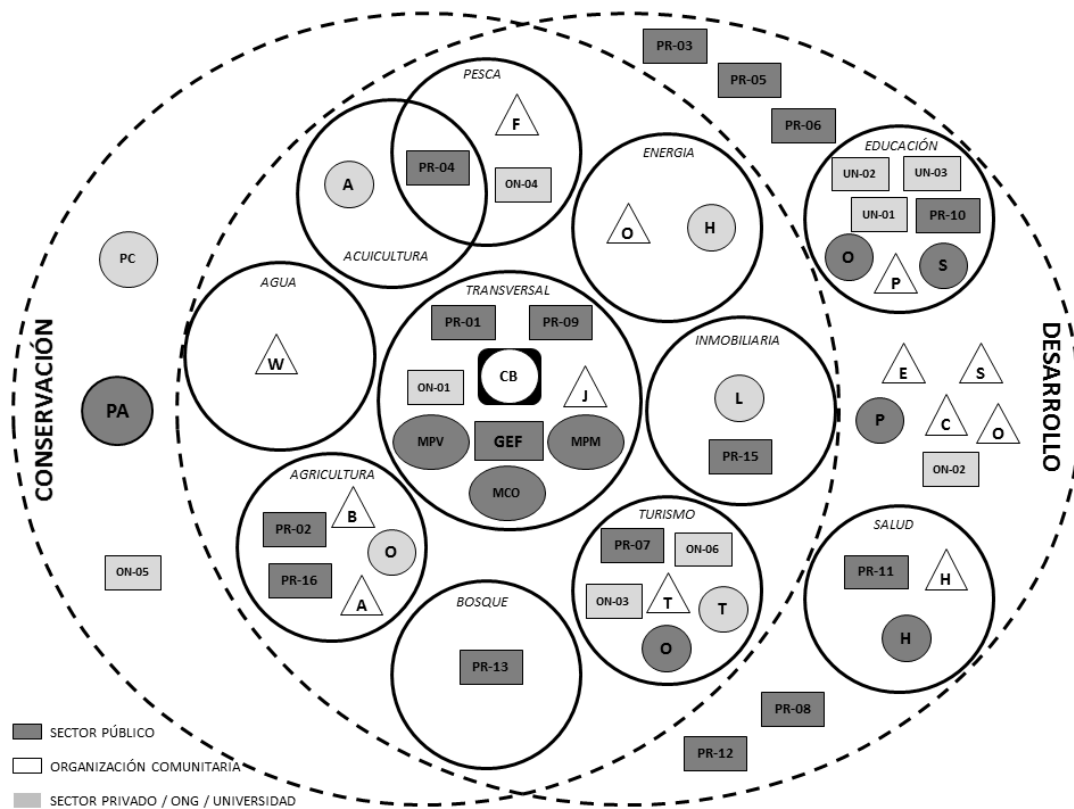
PR-03
PR-05
PR-06

PESCA
F
A
PR-04
ON-04
ACUICULTURA

ENERGIA
O
H

EDUCACIÓN
UN-02
UN-03
UN-01
PR-10
O
P
S

PC

AGUA
W

TRANSVERSAL
PR-01
PR-09
ON-01
CB
J
MPV
GEF
MPM
MCO

INMOBILIARIA
L
PR-15

CONSERVACIÓN
PA

DESARROLLO
E
S
P
C
O
ON-02

AGRICULTURA
B
PR-02
O
PR-16
A

TURISMO
PR-07
ON-06
ON-03
T
T
O

SALUD
PR-11
H
H

ON-05

BOSQUE
PR-13

PR-08
PR-12

SECTOR PÚBLICO
ORGANIZACIÓN COMUNITARIA
SECTOR PRIVADO / ONG / UNIVERSIDAD